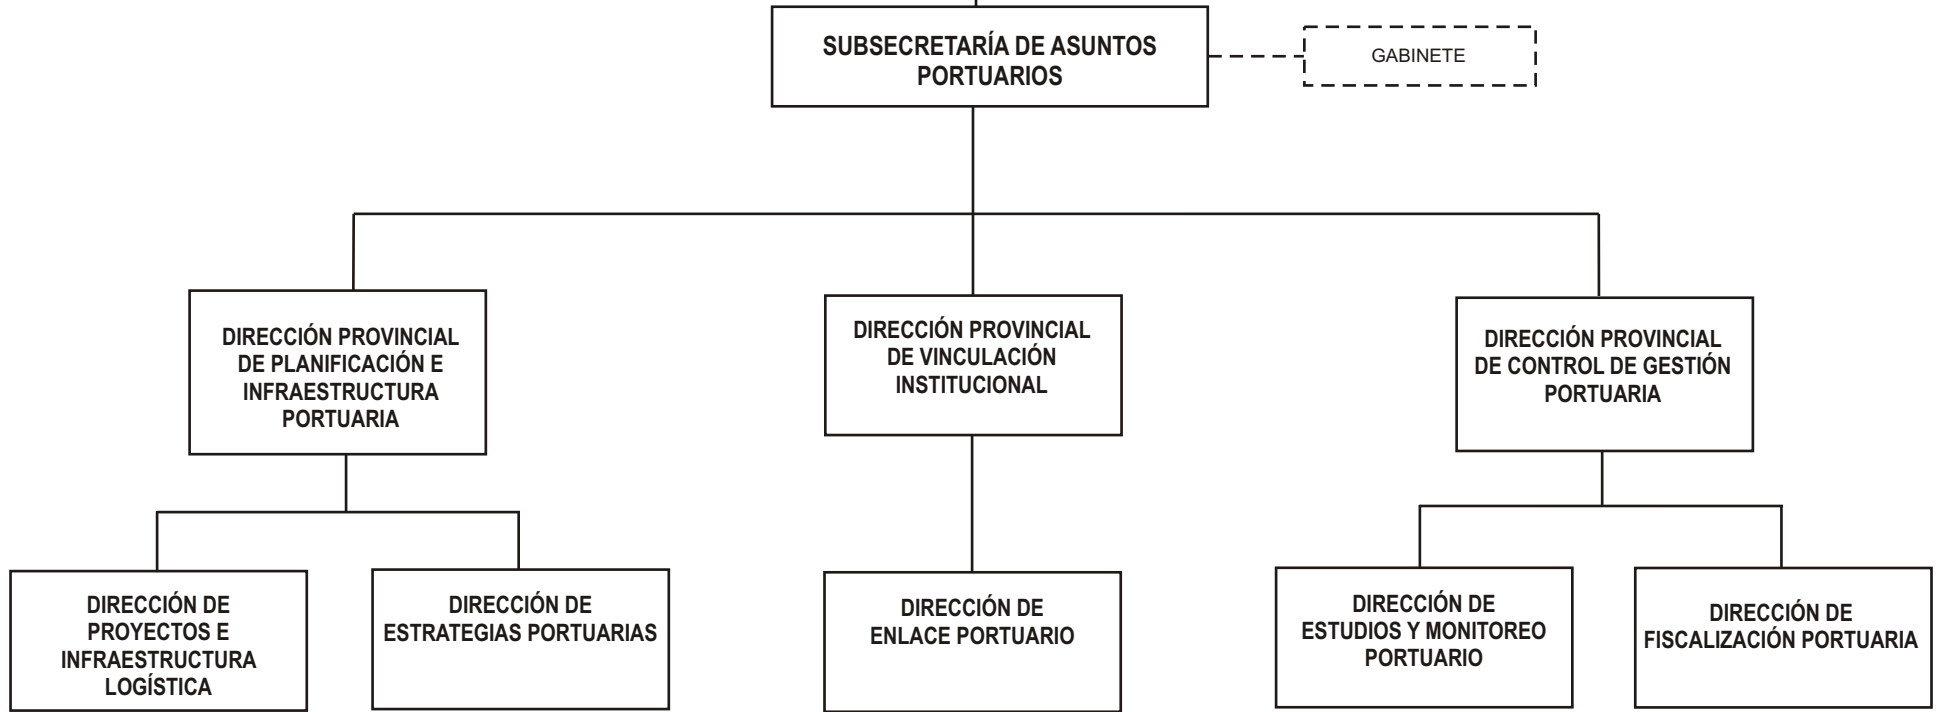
SUBSECRETARÍA DE ASUNTOS PORTUARIOS

GABINETE

DIRECCIÓN PROVINCIAL DE PLANIFICACIÓN E INFRAESTRUCTURA PORTUARIA

DIRECCIÓN PROVINCIAL DE VINCULACIÓN INSTITUCIONAL

DIRECCIÓN PROVINCIAL DE CONTROL DE GESTIÓN PORTUARIA

DIRECCIÓN DE PROYECTOS E INFRAESTRUCTURA LOGÍSTICA

DIRECCIÓN DE ESTRATEGIAS PORTUARIAS

DIRECCIÓN DE ENLACE PORTUARIO

DIRECCIÓN DE ESTUDIOS Y MONITOREO PORTUARIO

DIRECCIÓN DE FISCALIZACIÓN PORTUARIA